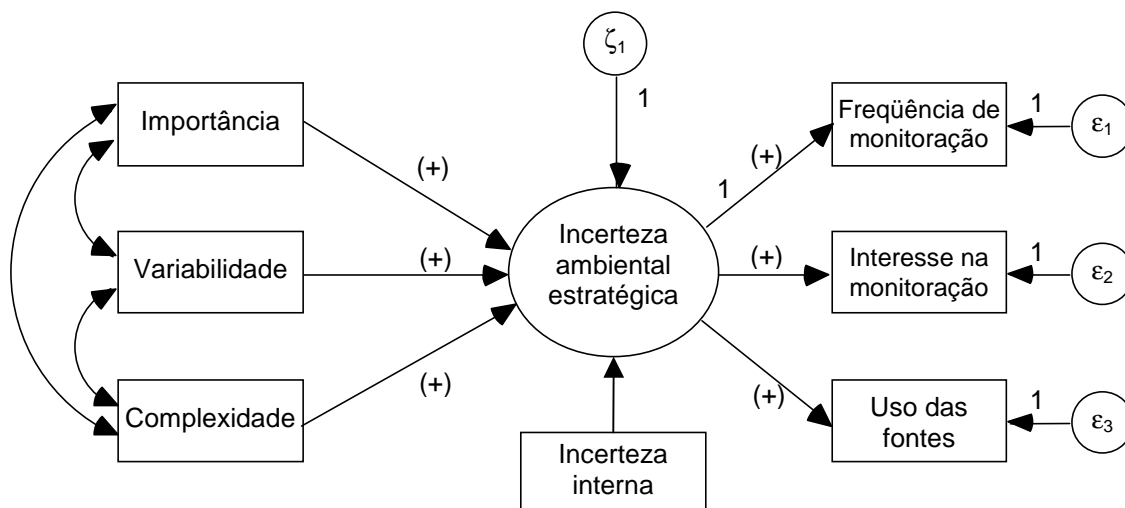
$\zeta_1$

1

Importância

(+)

Variabilidade

(+)

Complexidade

(+)

Incerteza ambiental estratégica

Incerteza interna

1

(+)

Freqüência de monitoração

1

$\varepsilon_1$

(+)

Interesse na monitoração

1

$\varepsilon_2$

(+)

Uso das fontes

1

$\varepsilon_3$